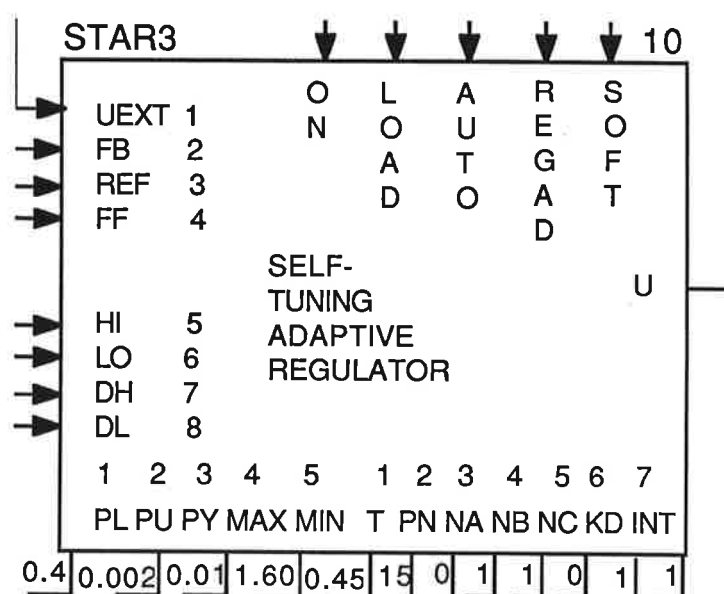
STAR3

10

ON

LOAD

AUTO

REGAD

SOFT

UEXT 1
FB 2
REF 3
FF 4

SELF-
TUNING
ADAPTIVE
REGULATOR

U

HI 5
LO 6
DH 7
DL 8

| 1 PL | 2 PU | 3 PY | 4 MAX | 5 MIN | 1 T | 2 PN | 3 NA | 4 NB | 5 NC | 6 KD | 7 INT |
|---|---|---|---|---|---|---|---|---|---|---|---|
| 0.4 | 0.002 | 0.01 | 1.60 | 0.45 | 15 | 0 | 1 | 1 | 0 | 1 | 1 |